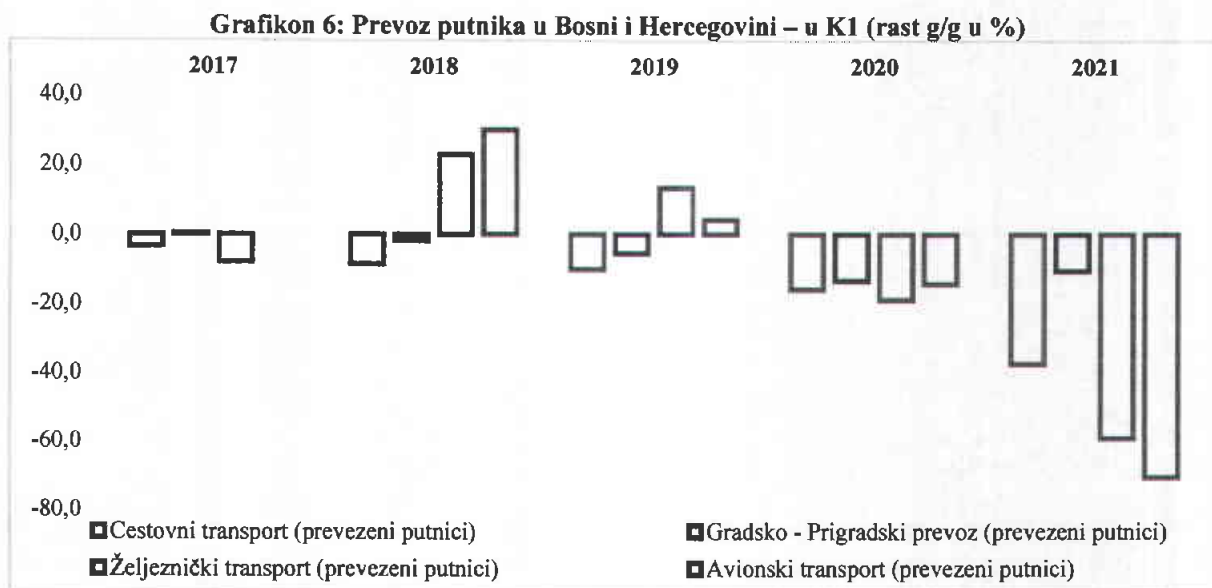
Grafikon 6: Prevoz putnika u Bosni i Hercegovini – u K1 (rast g/g u %)

2017
2018
2019
2020
2021

40,0
20,0
0,0
-20,0
-40,0
-60,0
-80,0

Cestovni transport (prevezeni putnici)
Gradsko - Prigradski prevoz (prevezeni putnici)
Željeznički transport (prevezeni putnici)
Avionski transport (prevezeni putnici)